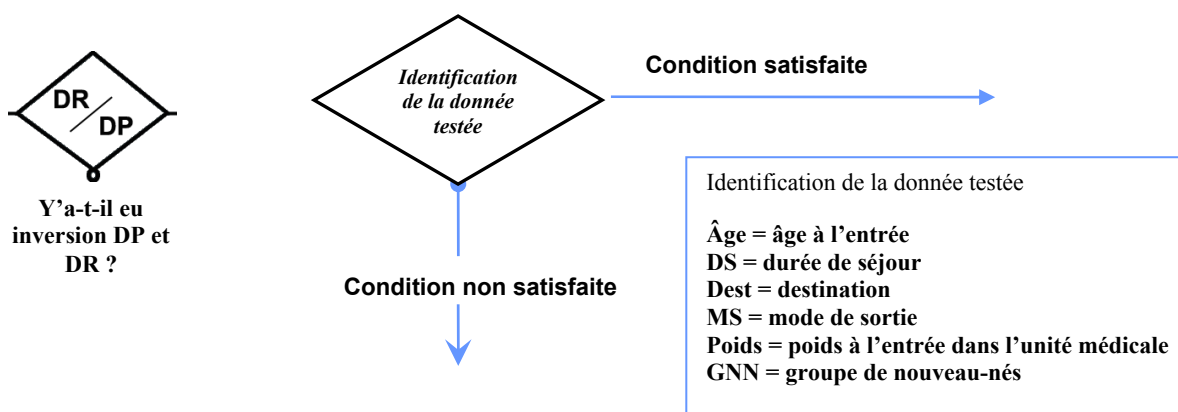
DR
DP

Y'a-t-il eu inversion DP et DR ?

Identification de la donnée testée

Condition satisfaite

Condition non satisfaite

Identification de la donnée testée

Âge = âge à l'entrée
DS = durée de séjour
Dest = destination
MS = mode de sortie
Poids = poids à l'entrée dans l'unité médicale
GNN = groupe de nouveau-nés